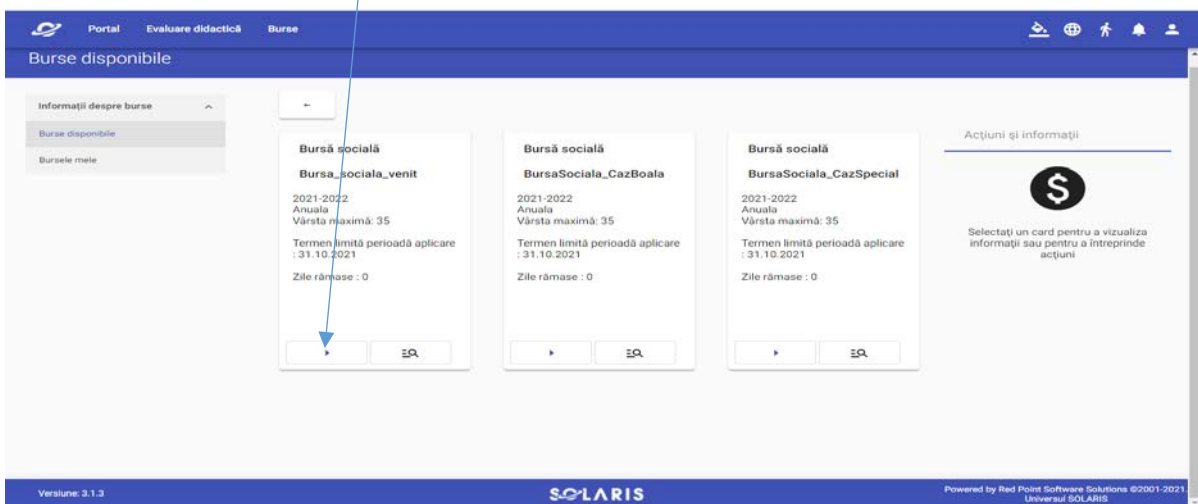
Portal Evaluare didactică Burse

Burse disponibile

Informații despre burse

Burse disponibile

Bursele mele

Bursă socială

Bursa_sociala_venit

2021-2022
Anuala
Vârsta maximă: 35

Termen limită perioadă aplicare : 31.10.2021

Zile rămase : 0

Bursă socială

BursaSociala_CazBoala

2021-2022
Anuala
Vârsta maximă: 35

Termen limită perioadă aplicare : 31.10.2021

Zile rămase : 0

Bursă socială

BursaSociala_CazSpecial

2021-2022
Anuala
Vârsta maximă: 35

Termen limită perioadă aplicare : 31.10.2021

Zile rămase : 0

Acțiuni și informații

Selectați un card pentru a vizualiza informații sau pentru a întreprinde acțiuni

Versiune: 3.1.3

SOLARIS

Powered by Red Point Software Solutions ©2001-2021. Universul SOLARIS